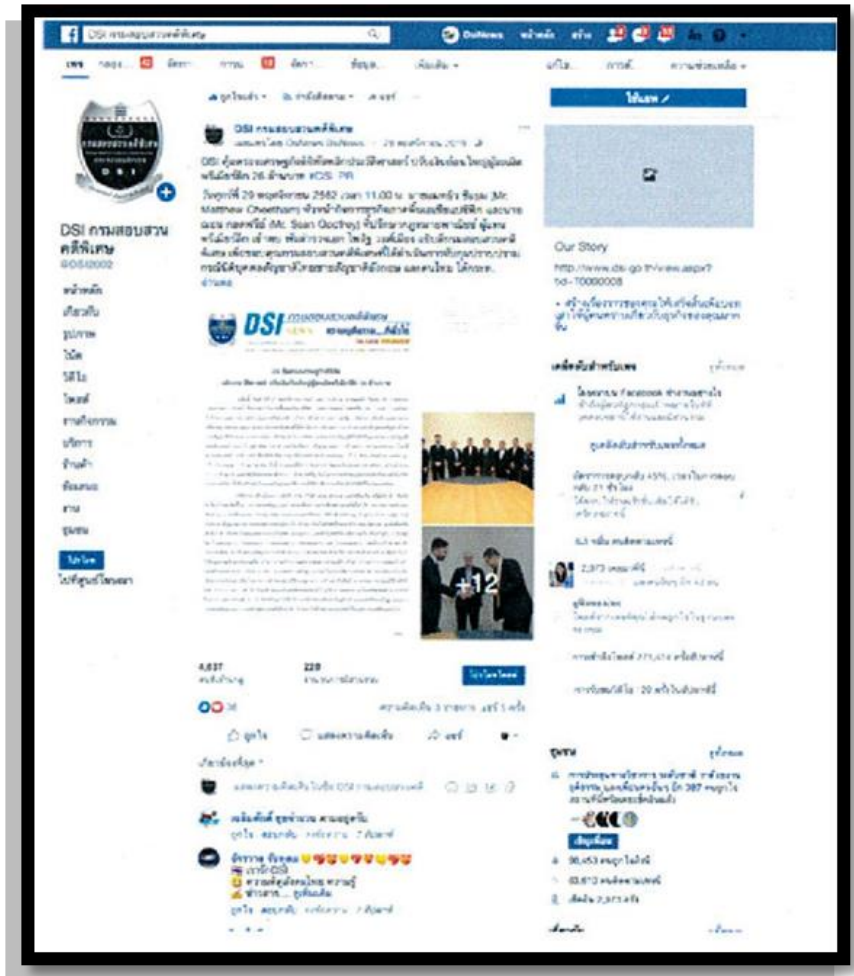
DSI กรมสอบสวนคดีพิเศษ

DSI กรมสอบสวนคดีพิเศษ
@DSI2002

หน้าหลัก
เกี่ยวกับ
รูปภาพ
โน้ต
วิดีโอ
โพสต์
กิจกรรม
บริการ
ร้านค้า
ชุมชน

DSI กรมสอบสวนคดีพิเศษ
29 พฤศจิกายน 2019

DSI คุ้มครองเศรษฐกิจให้กับนักวิทยาศาสตร์ ...ทรัพย์มีค่า 26 ล้านบาท #DSI_PR

วันศุกร์ที่ 29 พฤศจิกายน 2562 เวลา 11.00 น. ... (Mr. Matthew Cheetham) ... (Mr. Sean Oochey) ... อ่านเพิ่ม

DSI

+12

4,637
228

ถูกใจ
แสดงความคิดเห็น
แชร์

Our Story
http://www.dsi.go.th/view.aspx?bd=T0000008

ชุมชน
98,453
93,613

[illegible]